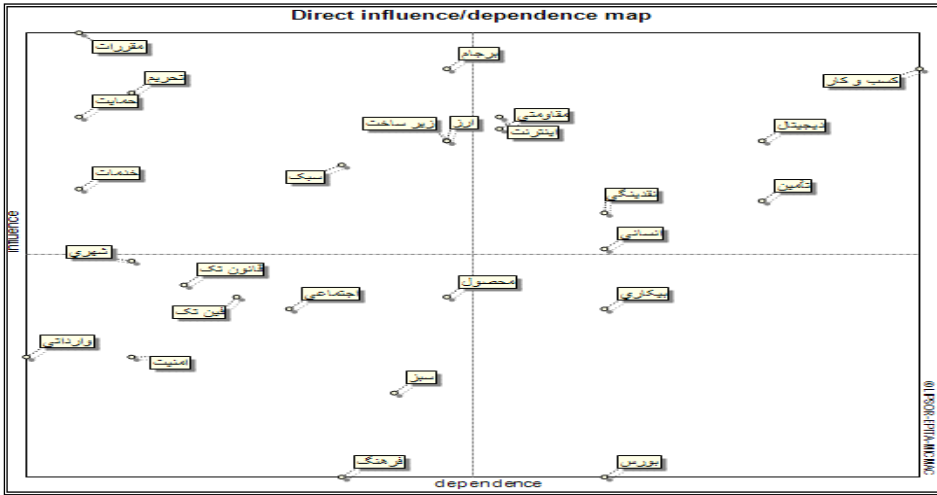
Direct influence/dependence map

مقررات
برجام
تحریم
کسب و کار
حمایت
مقاومتی
زیر ساخت
ارز
اینترنت
دیجیتال
سبک
خدمات
نقدینگی
تامین
شهری
نسانی
قانون تک
محصول
اجتماعی
بیکاری
فین تک
وارداتی
امنیت
سبز
فرهنگ
بورس

influence
dependence
© LIPSOR-EPITA-MICMAC